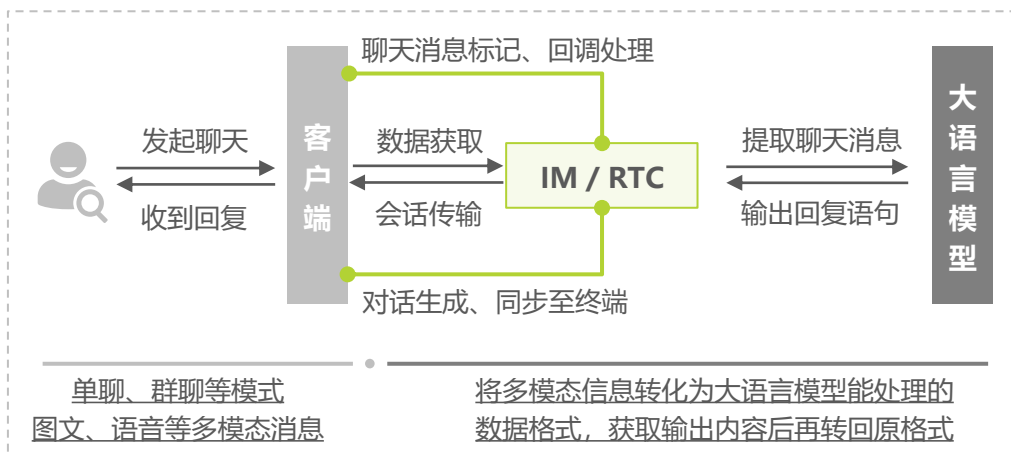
聊天消息标记、回调处理

发起聊天

收到回复

客户端

数据获取

会话传输

IM / RTC

提取聊天消息

输出回复语句

大语言模型

对话生成、同步至终端

单聊、群聊等模式
图文、语音等多模态消息

将多模态信息转化为大语言模型能处理的数据格式，获取输出内容后再转回原格式